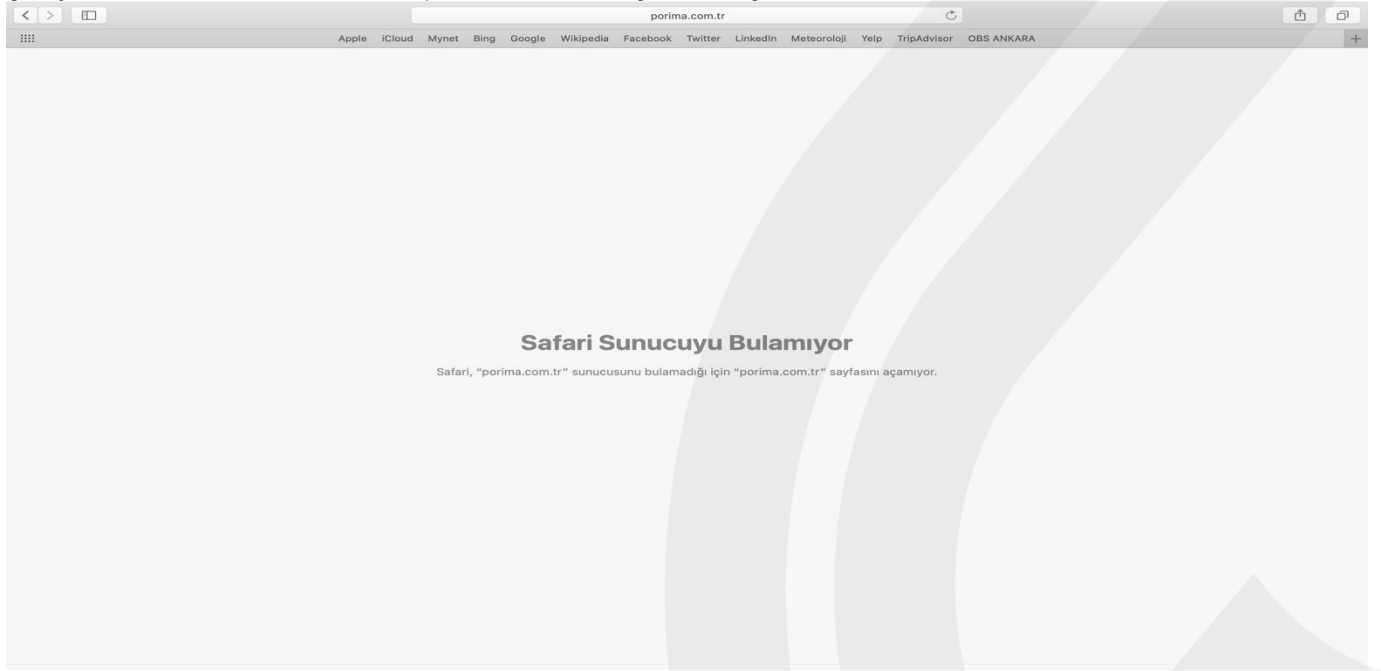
porima.com.tr

Apple iCloud Mynet Bing Google Wikipedia Facebook Twitter LinkedIn Meteoroloji Yelp TripAdvisor OBS ANKARA

Safari Sunucuyu Bulamıyor

Safari, "porima.com.tr" sunucusunu bulamadığı için "porima.com.tr" sayfasını açamıyor.